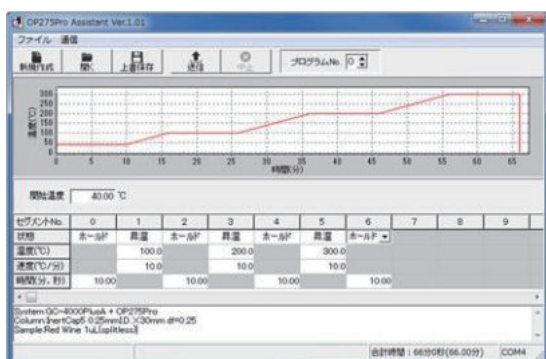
OP275Pro Assistant Ver.1.01

ファイル 通信

新規作成 開く 上書保存 送信 中止 プログラムNo. 0

300
250
200
150
100
50
0

温度(℃)

0 5 10 15 20 25 30 35 40 45 50 55 60 65
時間(分)

開始温度 40.00 ℃

| セグメントNo. | 0 | 1 | 2 | 3 | 4 | 5 | 6 | 7 | 8 | 9 |
|---|---|---|---|---|---|---|---|---|---|---|
| 状態 | ホールド | 昇温 | ホールド | 昇温 | ホールド | 昇温 | ホールド | | | |
| 温度(℃) | | 100.0 | | 200.0 | | 300.0 | | | | |
| 速度(℃/分) | | 10.0 | | 10.0 | | 10.0 | | | | |
| 時間(分, 秒) | 10.00 | | 10.00 | | 10.00 | | 10.00 | | | |

System:GC-4000PlusA + OP275Pro
Column:InertCap5 0.25mmI.D.×30mm df=0.25
Sample:Red Wine 1uL(splitless)

合計時間：66分0秒(66.00分) COM4